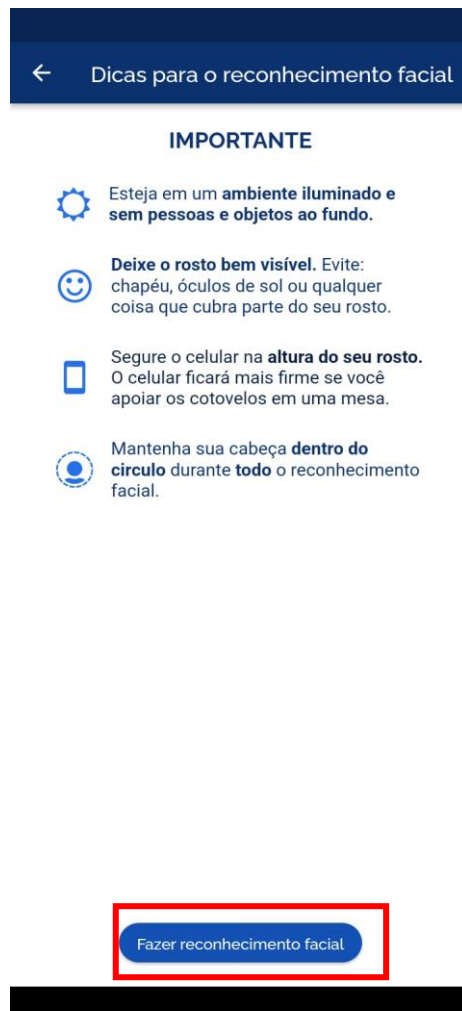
← Dicas para o reconhecimento facial

IMPORTANTE

Esteja em um ambiente iluminado e sem pessoas e objetos ao fundo.

Deixe o rosto bem visível. Evite: chapéu, óculos de sol ou qualquer coisa que cubra parte do seu rosto.

Segure o celular na altura do seu rosto. O celular ficará mais firme se você apoiar os cotovelos em uma mesa.

Mantenha sua cabeça dentro do circulo durante todo o reconhecimento facial.

Fazer reconhecimento facial